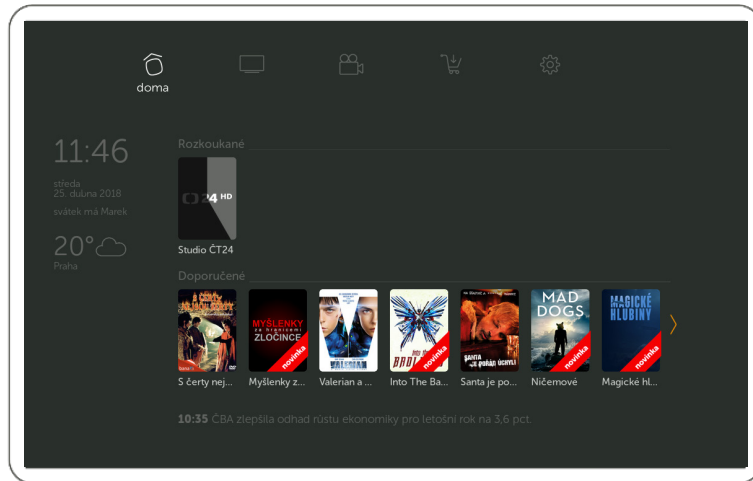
doma

11:46

středa
25. dubna 2018
svátek má Marek

20°
Praha

Rozkoukané

24 HD

Studio ČT24

Doporučené

S čerty nej...

MYŠLENKY ZLOČINCE
novinka
Myšlenky z...

VALERIAN
Valerian a ...

Into The Ba...

SANTA JE POŘÁD ÚCHYL
novinka
Santa je po...

MAD DOGS
novinka
Ničemové

MAGICKÉ HLUBINY
novinka
Magické hl...

10:35 ČBA zlepšila odhad růstu ekonomiky pro letošní rok na 3,6 pct.